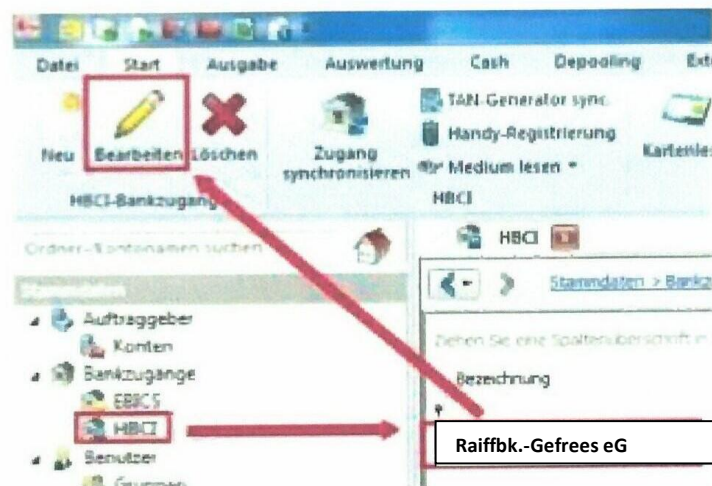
Datei Start Ausgabe Auswertung Cash Depooling Ext

Neu Bearbeiten Löschen

Zugang synchronisieren

TAN-Generator sync.

Handy-Registrierung

Medium lesen

Kartenle

HBCI-Bankzugang

HBCI

Ordner-/Kontonamen suchen

HBCI

Stammdaten > Bankz

Ziehen Sie eine Spaltenüberschrift in

Bezeichnung

Auftraggeber

Konten

Bankzugänge

EBICS

HBCI

Benutzer

Gruppen

Raiffbk.-Gefrees eG